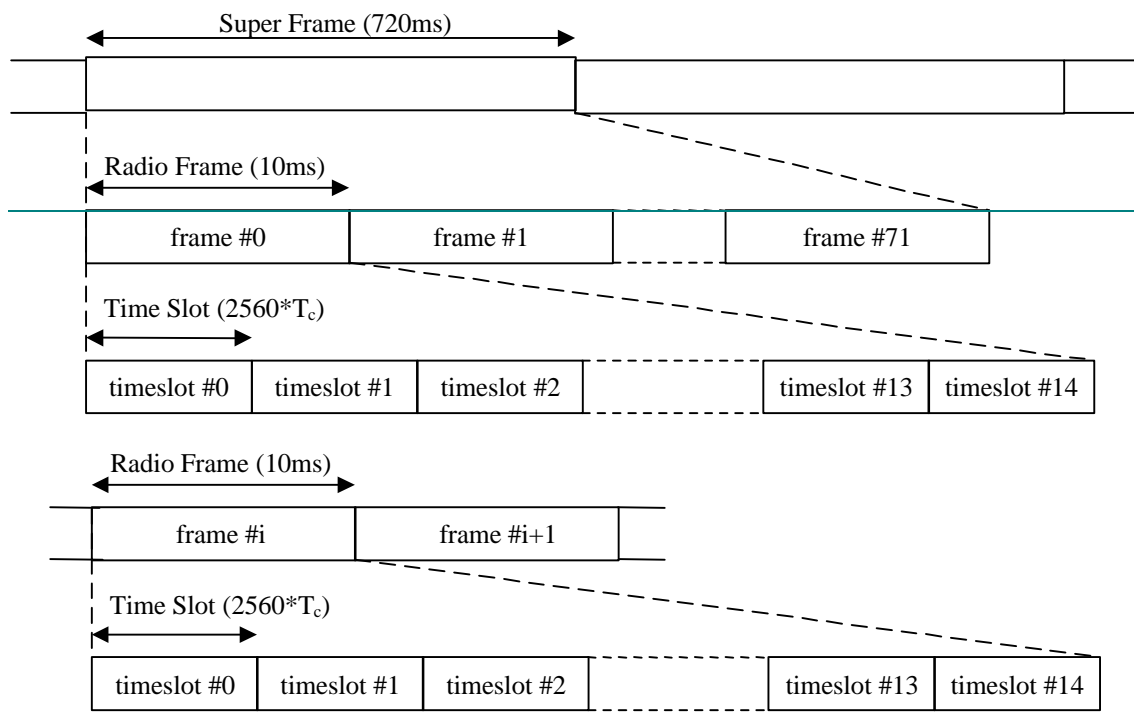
Super Frame (720ms)

Radio Frame (10ms)

frame #0

frame #1

frame #71

Time Slot ($2560*T_c$)

timeslot #0

timeslot #1

timeslot #2

timeslot #13

timeslot #14

Radio Frame (10ms)

frame #i

frame #i+1

Time Slot ($2560*T_c$)

timeslot #0

timeslot #1

timeslot #2

timeslot #13

timeslot #14